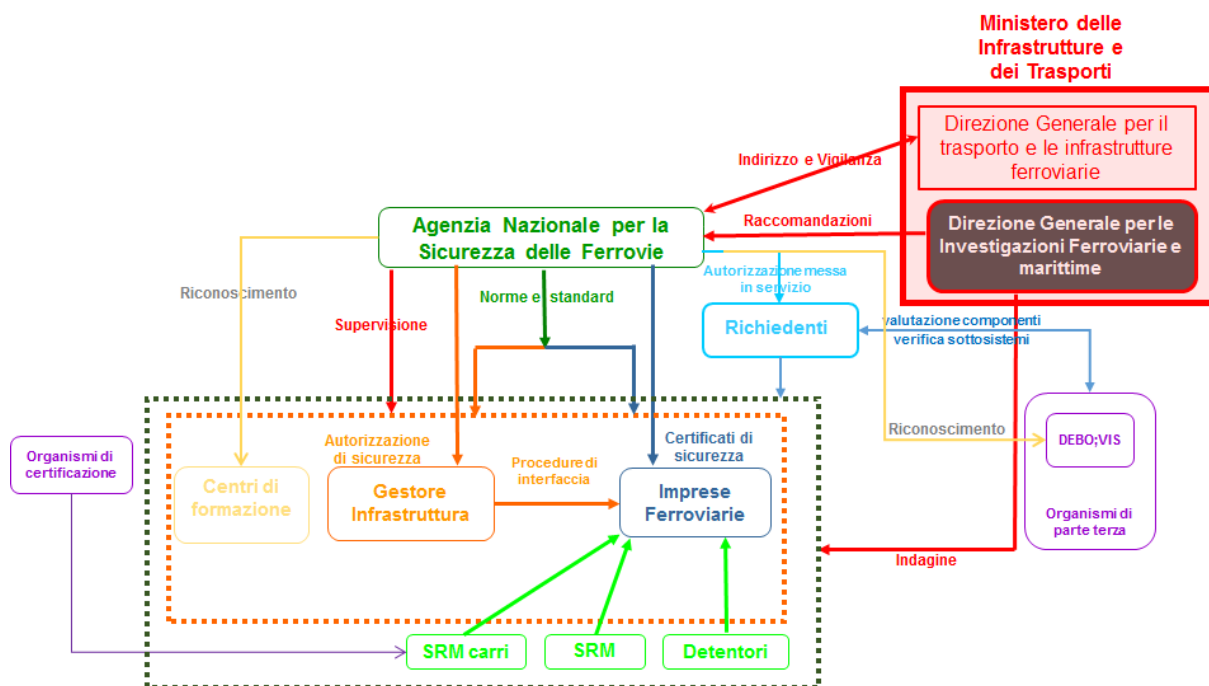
Ministero delle Infrastrutture e dei Trasporti

Direzione Generale per il trasporto e le infrastrutture ferroviarie

Indirizzo e Vigilanza

Raccomandazioni

Direzione Generale per le Investigazioni Ferroviarie e marittime

Agenzia Nazionale per la Sicurezza delle Ferrovie

Riconoscimento

Supervisione

Norme e standard

Autorizzazione messa in servizio

Richiedenti

valutazione componenti verifica sottosistemi

Riconoscimento

DEBO;VIS

Organismi di parte terza

Organismi di certificazione

Autorizzazione di sicurezza

Certificati di sicurezza

Procedure di interfaccia

Centri di formazione

Gestore Infrastruttura

Imprese Ferroviarie

Indagine

SRM carri

SRM

Detentori